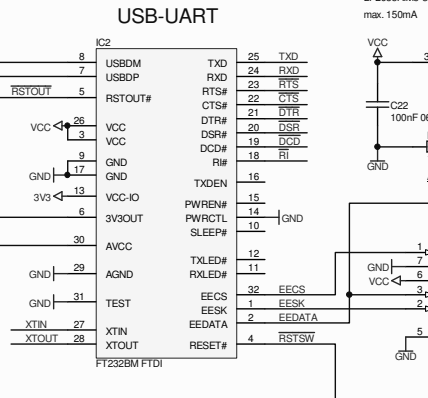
USB-UART

max. 150mA

IC2

8 USBDM
7 USBDP
RSTOUT 5 RSTOUT#
VCC 26 VCC
3 VCC
9 GND
GND 17 GND
3V3 13 VCC-IO
6 3V3OUT
30 AVCC
GND 29 AGND
GND 31 TEST
XTIN 27 XTIN
XTOUT 28 XTOUT

TXD 25 TXD
RXD 24 RXD
RTS# 23 RTS
CTS# 22 CTS
DTR# 21 DTR
DSR# 20 DSR
DCD# 19 DCD
RI# 18 RI
TXDEN 16
PWREN# 15
PWRCTL 14 GND
SLEEP# 10
TXLED# 12
RXLED# 11
EECS 32 EECS
EESK 1 EESK
EEDATA 2 EEDATA
RESET# 4 RSTSW

FT232BM FTDI

VCC
C22
100nF 0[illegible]
GND

1
GND 7
VCC 6
3
2
5
GND